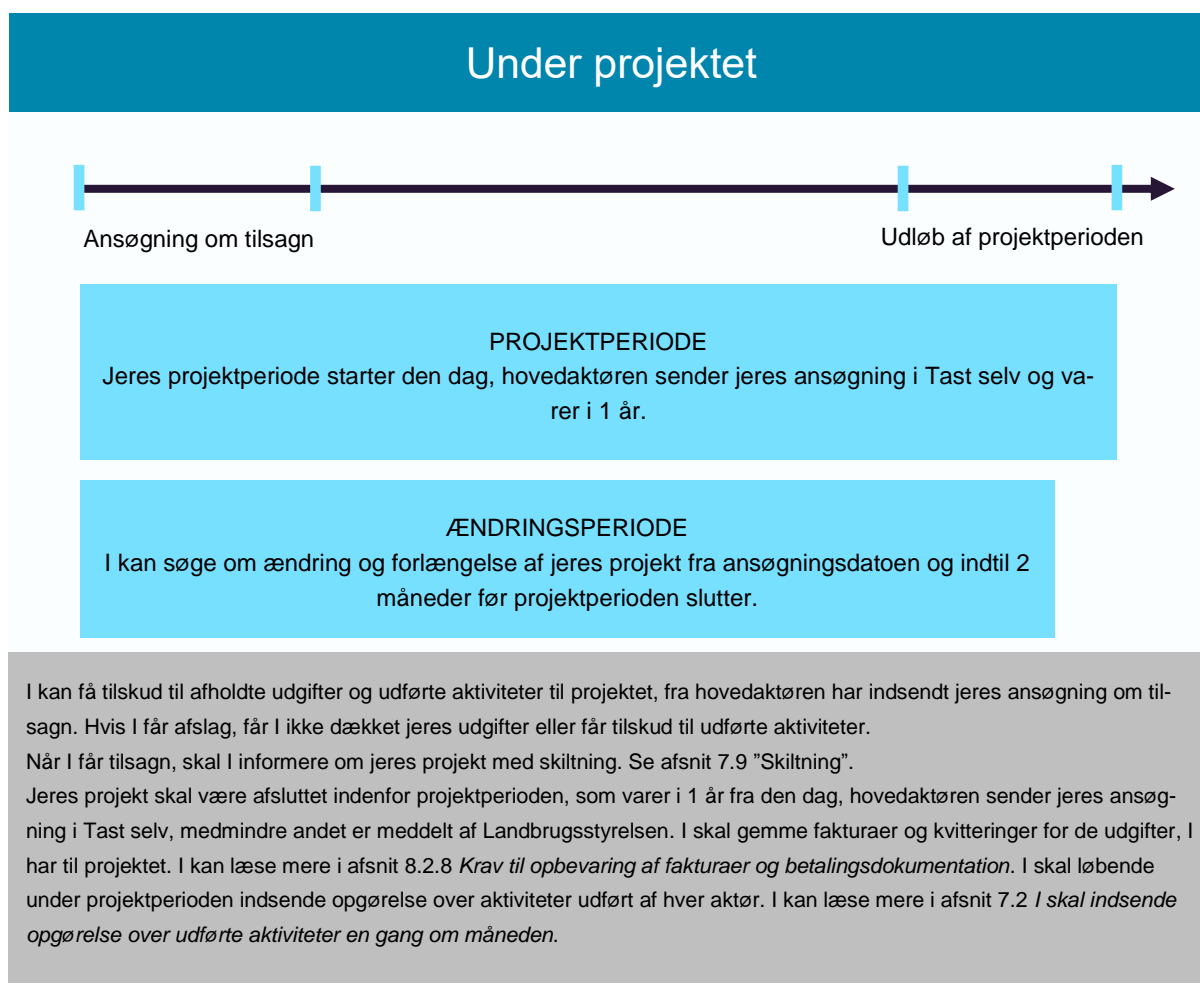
Under projektet

Ansøgning om tilsagn

Udløb af projektperioden

PROJEKTPERIODE
Jeres projektperiode starter den dag, hovedaktøren sender jeres ansøgning i Tast selv og varer i 1 år.

ÆNDRINGSPERIODE
I kan søge om ændring og forlængelse af jeres projekt fra ansøgningsdatoen og indtil 2 måneder før projektperioden slutter.

I kan få tilskud til afholdte udgifter og udførte aktiviteter til projektet, fra hovedaktøren har indsendt jeres ansøgning om tilsagn. Hvis I får afslag, får I ikke dækket jeres udgifter eller får tilskud til udførte aktiviteter.
Når I får tilsagn, skal I informere om jeres projekt med skiltning. Se afsnit 7.9 "Skiltning".
Jeres projekt skal være afsluttet indenfor projektperioden, som varer i 1 år fra den dag, hovedaktøren sender jeres ansøgning i Tast selv, medmindre andet er meddelt af Landbrugsstyrelsen. I skal gemme fakturaer og kvitteringer for de udgifter, I har til projektet. I kan læse mere i afsnit 8.2.8 *Krav til opbevaring af fakturaer og betalingsdokumentation*. I skal løbende under projektperioden indsende opgørelse over aktiviteter udført af hver aktør. I kan læse mere i afsnit 7.2 *I skal indsende opgørelse over udførte aktiviteter en gang om måneden*.